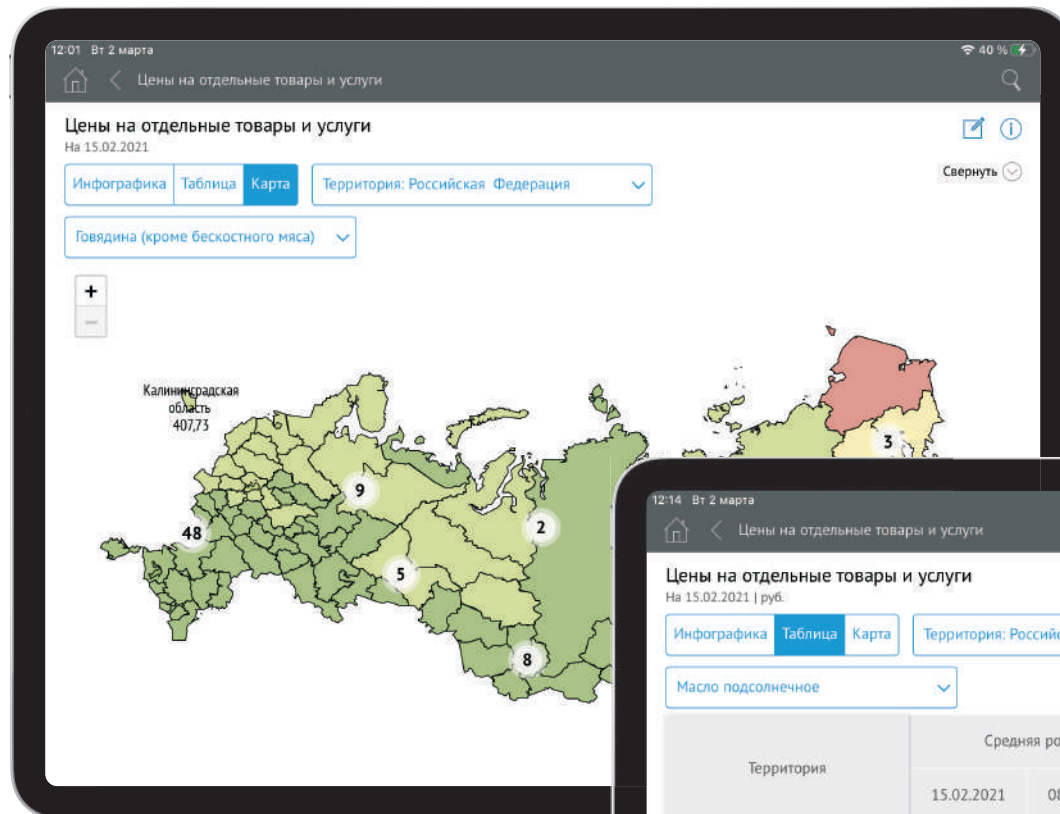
12:01 Вт 2 марта

40 %

Цены на отдельные товары и услуги

Цены на отдельные товары и услуги
На 15.02.2021

Инфографика Таблица Карта

Территория: Российская Федерация

Свернуть

Говядина (кроме бескостного мяса)

+
−

Калининградская область 407,73

3

9

48

2

5

8

12:14 Вт 2 марта

Цены на отдельные товары и услуги

Цены на отдельные товары и услуги
На 15.02.2021 | руб.

Инфографика Таблица Карта

Территория: Россий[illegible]

Масло подсолнечное

| Территория | Средняя ро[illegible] | |
|---|---|---|
| | 15.02.2021 | 0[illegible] |